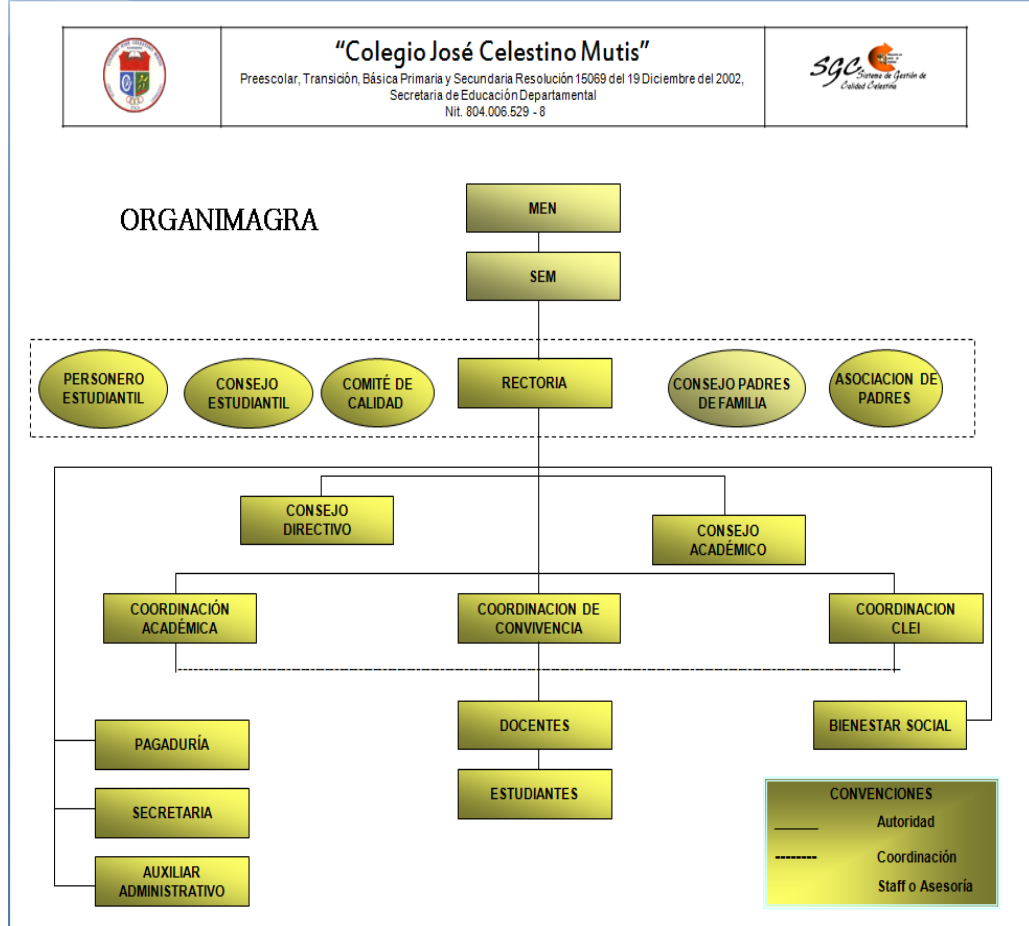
"Colegio José Celestino Mutis"
Preescolar, Transición, Básica Primaria y Secundaria Resolución 15069 del 19 Diciembre del 2002, Secretaria de Educación Departamental
Nit. 804.006.529 - 8

SGC Sistema de Gestión de Calidad Celestina

ORGANIMAGRA

MEN

SEM

PERSONERO ESTUDIANTIL

CONSEJO ESTUDIANTIL

COMITÉ DE CALIDAD

RECTORIA

CONSEJO PADRES DE FAMILIA

ASOCIACION DE PADRES

CONSEJO DIRECTIVO

CONSEJO ACADÉMICO

COORDINACIÓN ACADÉMICA

COORDINACION DE CONVIVENCIA

COORDINACION CLEI

DOCENTES

BIENESTAR SOCIAL

ESTUDIANTES

PAGADURÍA

SECRETARIA

AUXILIAR ADMINISTRATIVO

CONVENCIONES
______ Autoridad
-------- Coordinación
Staff o Asesoría